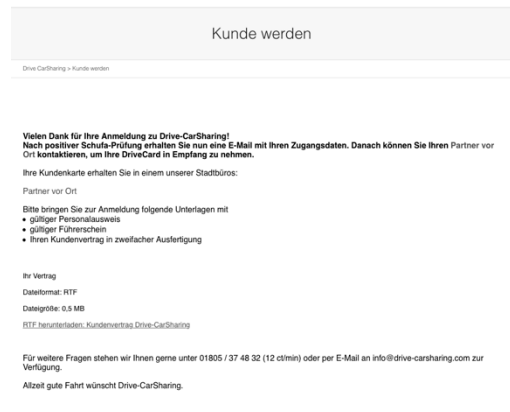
Kunde werden

Drive CarSharing > Kunde werden

Vielen Dank für Ihre Anmeldung zu Drive-CarSharing!
Nach positiver Schufa-Prüfung erhalten Sie nun eine E-Mail mit Ihren Zugangsdaten. Danach können Sie Ihren Partner vor Ort kontaktieren, um Ihre DriveCard in Empfang zu nehmen.

Ihre Kundenkarte erhalten Sie in einem unserer Stadtbüros:

Partner vor Ort

Bitte bringen Sie zur Anmeldung folgende Unterlagen mit
• gültiger Personalausweis
• gültiger Führerschein
• Ihren Kundenvertrag in zweifacher Ausfertigung

Ihr Vertrag

Dateiformat: RTF

Dateigröße: 0,5 MB

RTF herunterladen: Kundenvertrag Drive-CarSharing

Für weitere Fragen stehen wir Ihnen gerne unter 01805 / 37 48 32 (12 ct/min) oder per E-Mail an info@drive-carsharing.com zur Verfügung.

Allzeit gute Fahrt wünscht Drive-CarSharing.